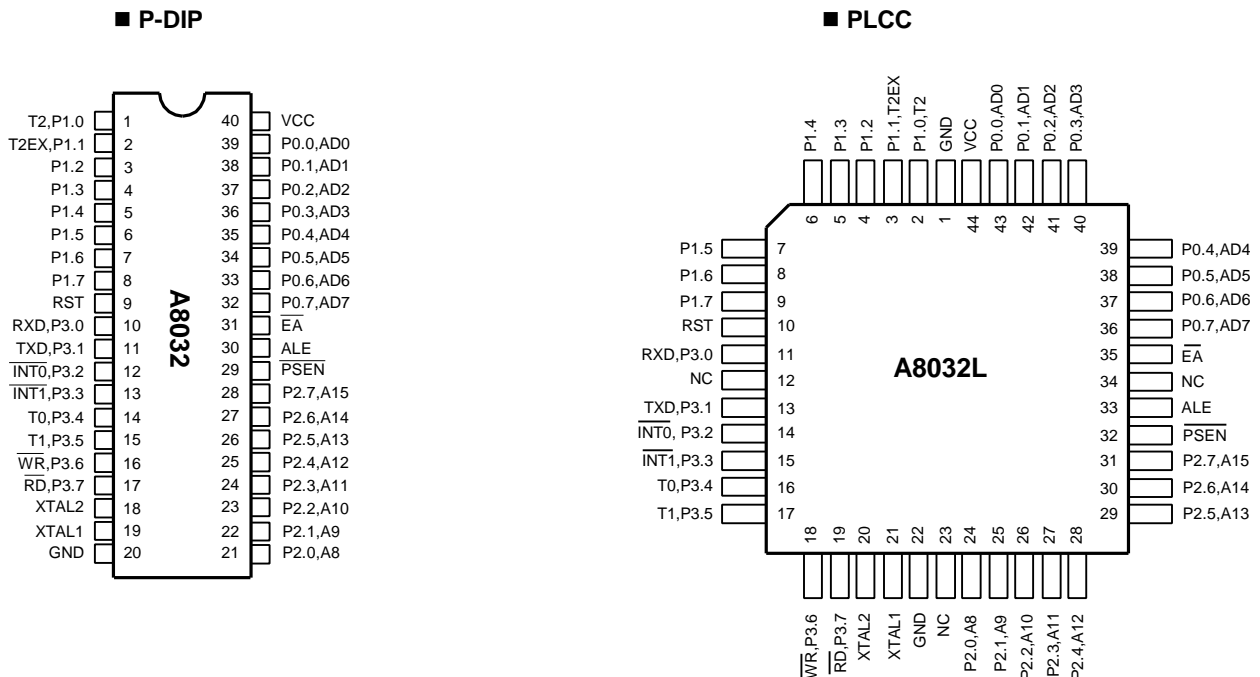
■ P-DIP

T2,P1.0 1
T2EX,P1.1 2
P1.2 3
P1.3 4
P1.4 5
P1.5 6
P1.6 7
P1.7 8
RST 9
RXD,P3.0 10
TXD,P3.1 11
$\overline{INT0}$,P3.2 12
$\overline{INT1}$,P3.3 13
T0,P3.4 14
T1,P3.5 15
$\overline{WR}$,P3.6 16
$\overline{RD}$,P3.7 17
XTAL2 18
XTAL1 19
GND 20

A8032

40 VCC
39 P0.0,AD0
38 P0.1,AD1
37 P0.2,AD2
36 P0.3,AD3
35 P0.4,AD4
34 P0.5,AD5
33 P0.6,AD6
32 P0.7,AD7
31 $\overline{EA}$
30 ALE
29 $\overline{PSEN}$
28 P2.7,A15
27 P2.6,A14
26 P2.5,A13
25 P2.4,A12
24 P2.3,A11
23 P2.2,A10
22 P2.1,A9
21 P2.0,A8

■ PLCC

P1.4 6
P1.3 5
P1.2 4
P1.1,T2EX 3
P1.0,T2 2
GND 1
VCC 44
P0.0,AD0 43
P0.1,AD1 42
P0.2,AD2 41
P0.3,AD3 40

P1.5 7
P1.6 8
P1.7 9
RST 10
RXD,P3.0 11
NC 12
TXD,P3.1 13
$\overline{INT0}$, P3.2 14
$\overline{INT1}$,P3.3 15
T0,P3.4 16
T1,P3.5 17

A8032L

39 P0.4,AD4
38 P0.5,AD5
37 P0.6,AD6
36 P0.7,AD7
35 $\overline{EA}$
34 NC
33 ALE
32 $\overline{PSEN}$
31 P2.7,A15
30 P2.6,A14
29 P2.5,A13

18 $\overline{WR}$,P3.6
19 $\overline{RD}$,P3.7
20 XTAL2
21 XTAL1
22 GND
23 NC
24 P2.0,A8
25 P2.1,A9
26 P2.2,A10
27 P2.3,A11
28 P2.4,A12